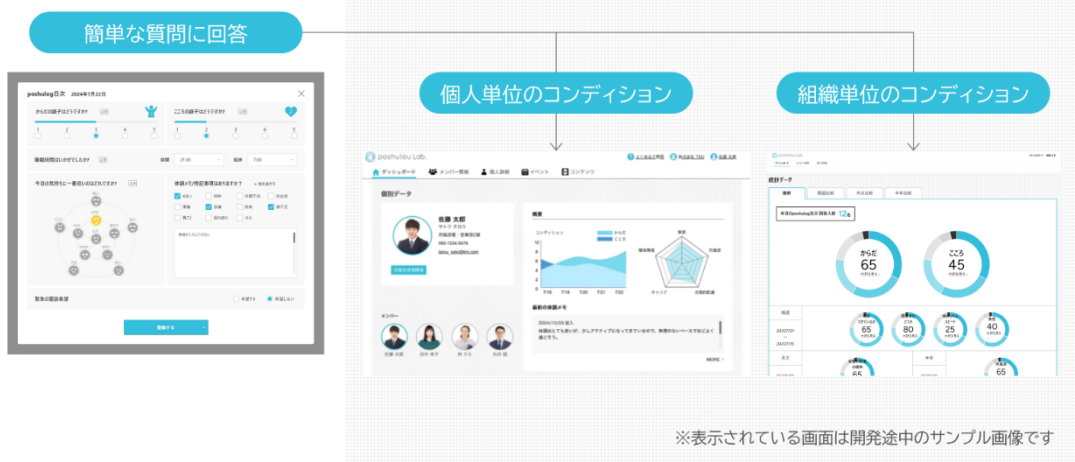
簡単な質問に回答

個人単位のコンディション

組織単位のコンディション

poshulog日次 2024年7月22日

からだの調子はどうですか?

こころの調子はどうですか?

睡眠時間はいかがでしたか?

就寝 21:00

起床 7:00

今日の気持ちに一番近いのはどれですか?

体調メモ/特記事項はありますか?

緊急の面談希望

登録する

poshulou Lab.

ダッシュボード

メンバー管理

個人詳細

イベント

コンテンツ

個別データ

佐藤 太郎

概要

コンディション

からだ

こころ

最新の体調メモ

メンバー

MORE

統計データ

からだ

65

こころ

45

80

25

40

24/07/01

24/07/15

※表示されている画面は開発途中のサンプル画像です